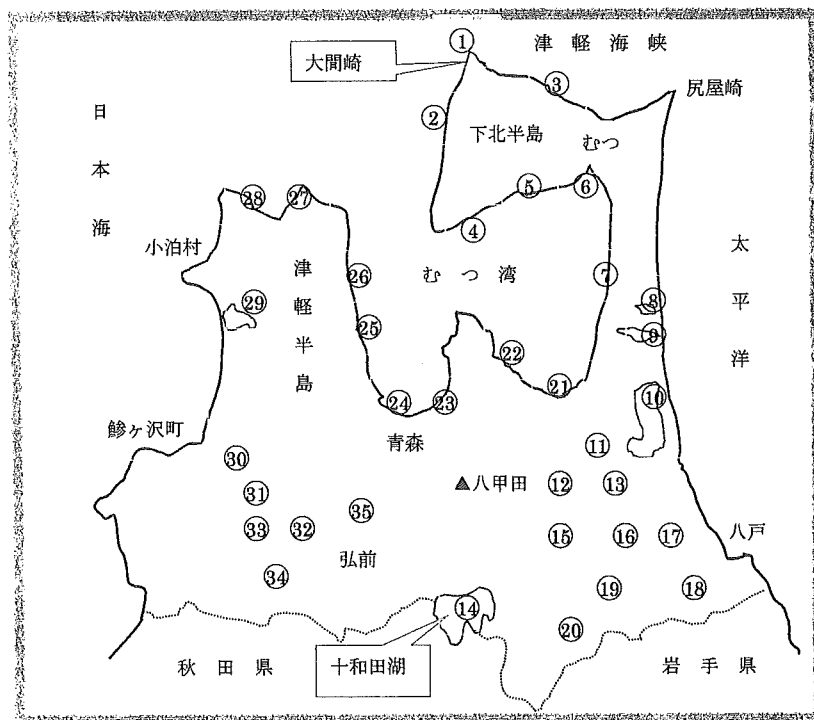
大間崎

①

津軽海峡

③

尻屋崎

②

下北半島

むつ

日本海

㉘ ㉗

⑤ ⑥

④

小泊村

津軽半島

㉖

むつ湾

⑦

太平洋

⑧

㉙

㉕

⑨

㉒

㉑

⑩

㉔ ㉓

鰺ヶ沢町

青森

⑪

㉚

▲八甲田

⑫ ⑬

㉛

㉟

㉝ ㉜

⑮ ⑯ ⑰

八戸

弘前

㉞

⑲ ⑱

⑭

⑳

秋田県

十和田湖

岩手県